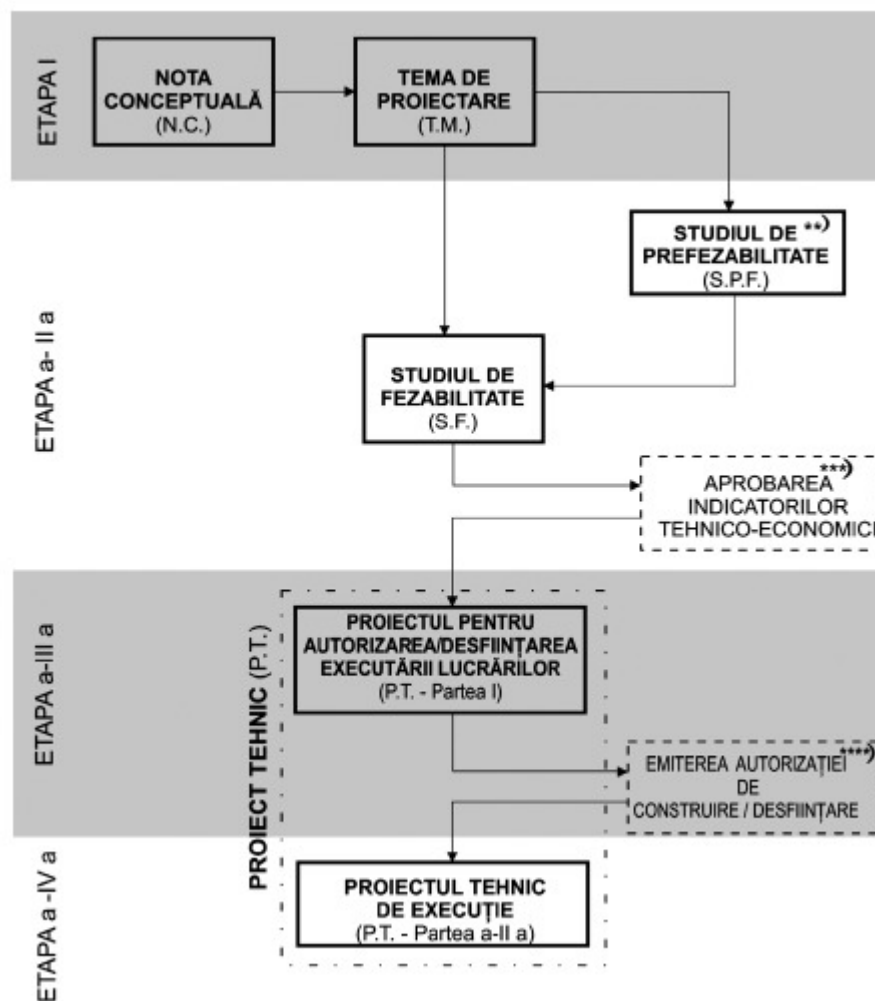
ETAPA I

NOTA CONCEPTUALĂ (N.C.)

TEMA DE PROIECTARE (T.M.)

ETAPA a- II a

STUDIUL DE **) PREFEZABILITATE (S.P.F.)

STUDIUL DE FEZABILITATE (S.F.)

APROBAREA***) INDICATORILOR TEHNICO-ECONOMICI

ETAPA a-III a

PROIECT TEHNIC (P.T.)

PROIECTUL PENTRU AUTORIZAREA/DESFIINȚAREA EXECUTĂRII LUCRĂRILOR (P.T. - Partea I)

EMITEREA AUTORIZAȚIEI****) DE CONSTRUIRE / DESFIINȚARE

ETAPA a -IV a

PROIECTUL TEHNIC DE EXECUȚIE (P.T. - Partea a-II a)